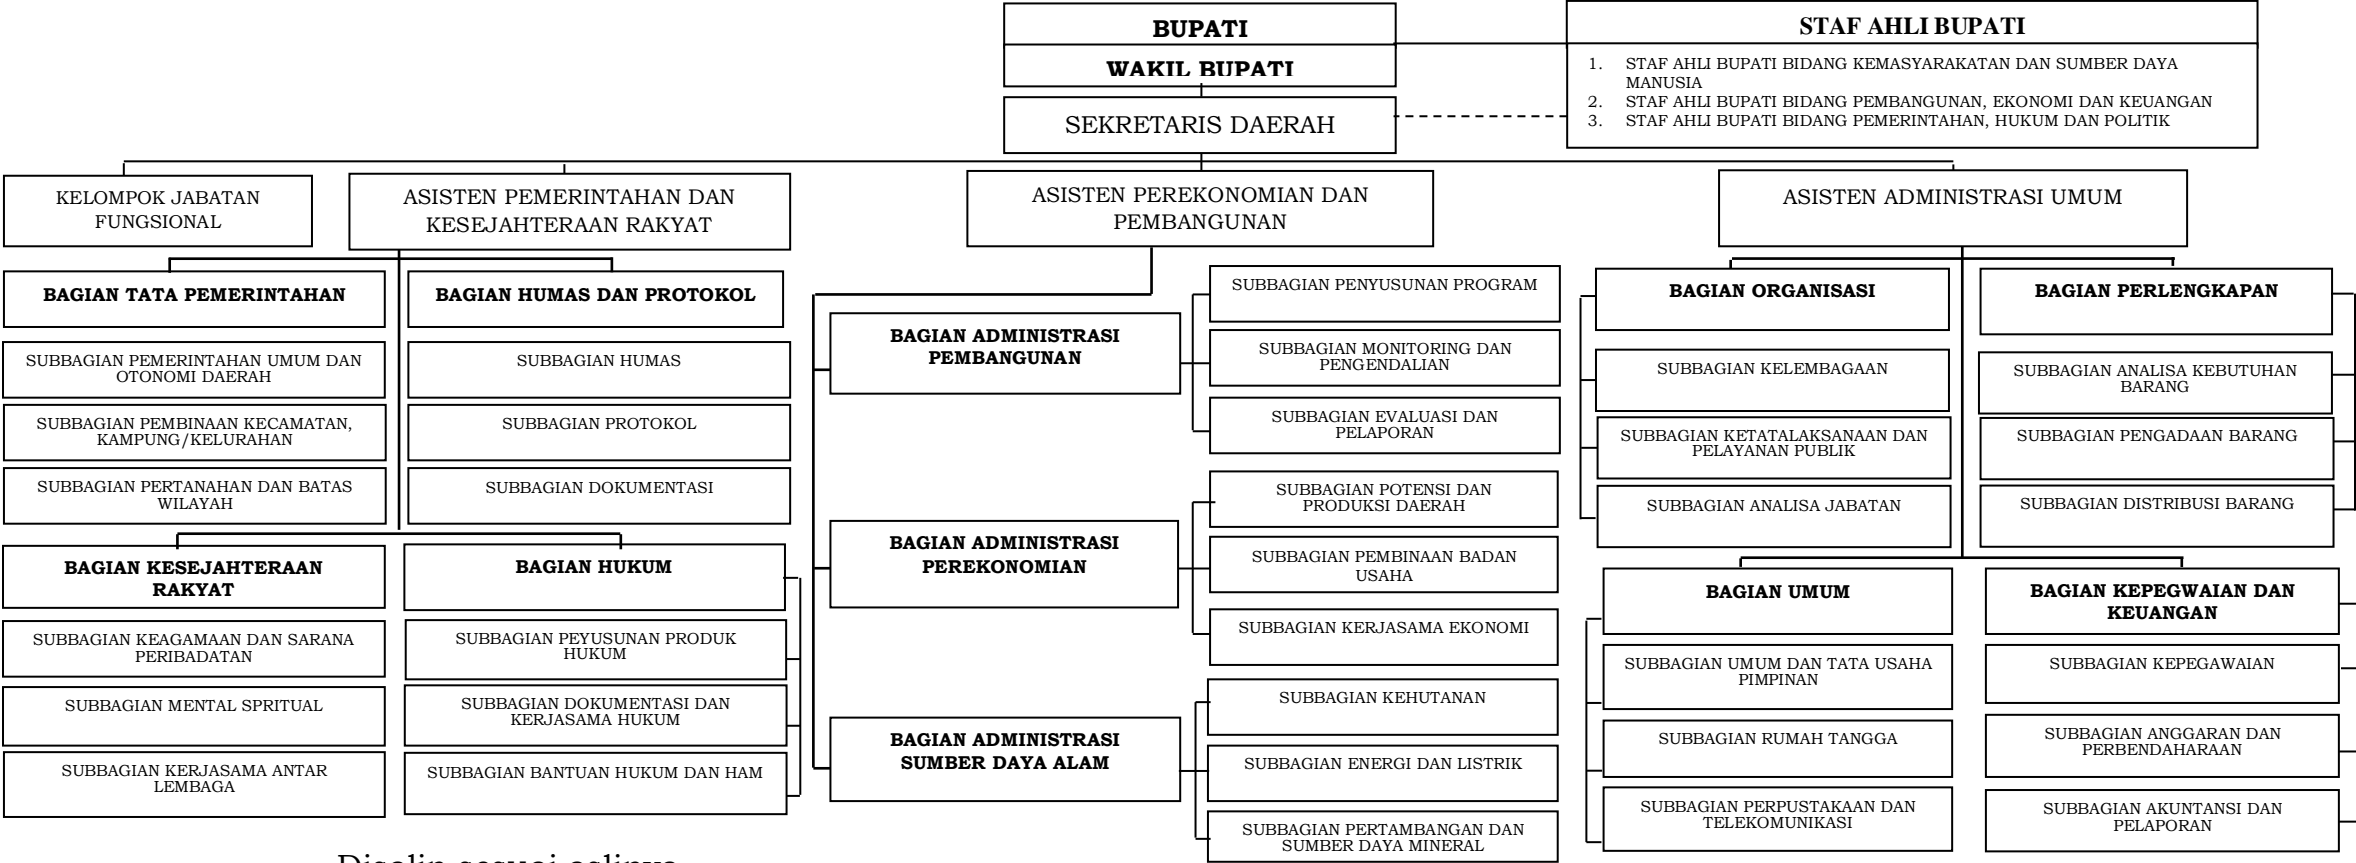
BUPATI

WAKIL BUPATI

STAF AHLI BUPATI

1. STAF AHLI BUPATI BIDANG KEMASYARAKATAN DAN SUMBER DAYA MANUSIA
2. STAF AHLI BUPATI BIDANG PEMBANGUNAN, EKONOMI DAN KEUANGAN
3. STAF AHLI BUPATI BIDANG PEMERINTAHAN, HUKUM DAN POLITIK

SEKRETARIS DAERAH

KELOMPOK JABATAN FUNGSIONAL

ASISTEN PEMERINTAHAN DAN KESEJAHTERAAN RAKYAT

BAGIAN TATA PEMERINTAHAN

SUBBAGIAN PEMERINTAHAN UMUM DAN OTONOMI DAERAH

SUBBAGIAN PEMBINAAN KECAMATAN, KAMPUNG/KELURAHAN

SUBBAGIAN PERTANAHAN DAN BATAS WILAYAH

BAGIAN HUMAS DAN PROTOKOL

SUBBAGIAN HUMAS

SUBBAGIAN PROTOKOL

SUBBAGIAN DOKUMENTASI

BAGIAN KESEJAHTERAAN RAKYAT

SUBBAGIAN KEAGAMAAN DAN SARANA PERIBADATAN

SUBBAGIAN MENTAL SPRITUAL

SUBBAGIAN KERJASAMA ANTAR LEMBAGA

BAGIAN HUKUM

SUBBAGIAN PEYUSUNAN PRODUK HUKUM

SUBBAGIAN DOKUMENTASI DAN KERJASAMA HUKUM

SUBBAGIAN BANTUAN HUKUM DAN HAM

ASISTEN PEREKONOMIAN DAN PEMBANGUNAN

BAGIAN ADMINISTRASI PEMBANGUNAN

SUBBAGIAN PENYUSUNAN PROGRAM

SUBBAGIAN MONITORING DAN PENGENDALIAN

SUBBAGIAN EVALUASI DAN PELAPORAN

BAGIAN ADMINISTRASI PEREKONOMIAN

SUBBAGIAN POTENSI DAN PRODUKSI DAERAH

SUBBAGIAN PEMBINAAN BADAN USAHA

SUBBAGIAN KERJASAMA EKONOMI

BAGIAN ADMINISTRASI SUMBER DAYA ALAM

SUBBAGIAN KEHUTANAN

SUBBAGIAN ENERGI DAN LISTRIK

SUBBAGIAN PERTAMBANGAN DAN SUMBER DAYA MINERAL

ASISTEN ADMINISTRASI UMUM

BAGIAN ORGANISASI

SUBBAGIAN KELEMBAGAAN

SUBBAGIAN KETATALAKSANAAN DAN PELAYANAN PUBLIK

SUBBAGIAN ANALISA JABATAN

BAGIAN PERLENGKAPAN

SUBBAGIAN ANALISA KEBUTUHAN BARANG

SUBBAGIAN PENGADAAN BARANG

SUBBAGIAN DISTRIBUSI BARANG

BAGIAN UMUM

SUBBAGIAN UMUM DAN TATA USAHA PIMPINAN

SUBBAGIAN RUMAH TANGGA

SUBBAGIAN PERPUSTAKAAN DAN TELEKOMUNIKASI

BAGIAN KEPEGWAIAN DAN KEUANGAN

SUBBAGIAN KEPEGAWAIAN

SUBBAGIAN ANGGARAN DAN PERBENDAHARAAN

SUBBAGIAN AKUNTANSI DAN PELAPORAN

Disalin sesuai aslinya